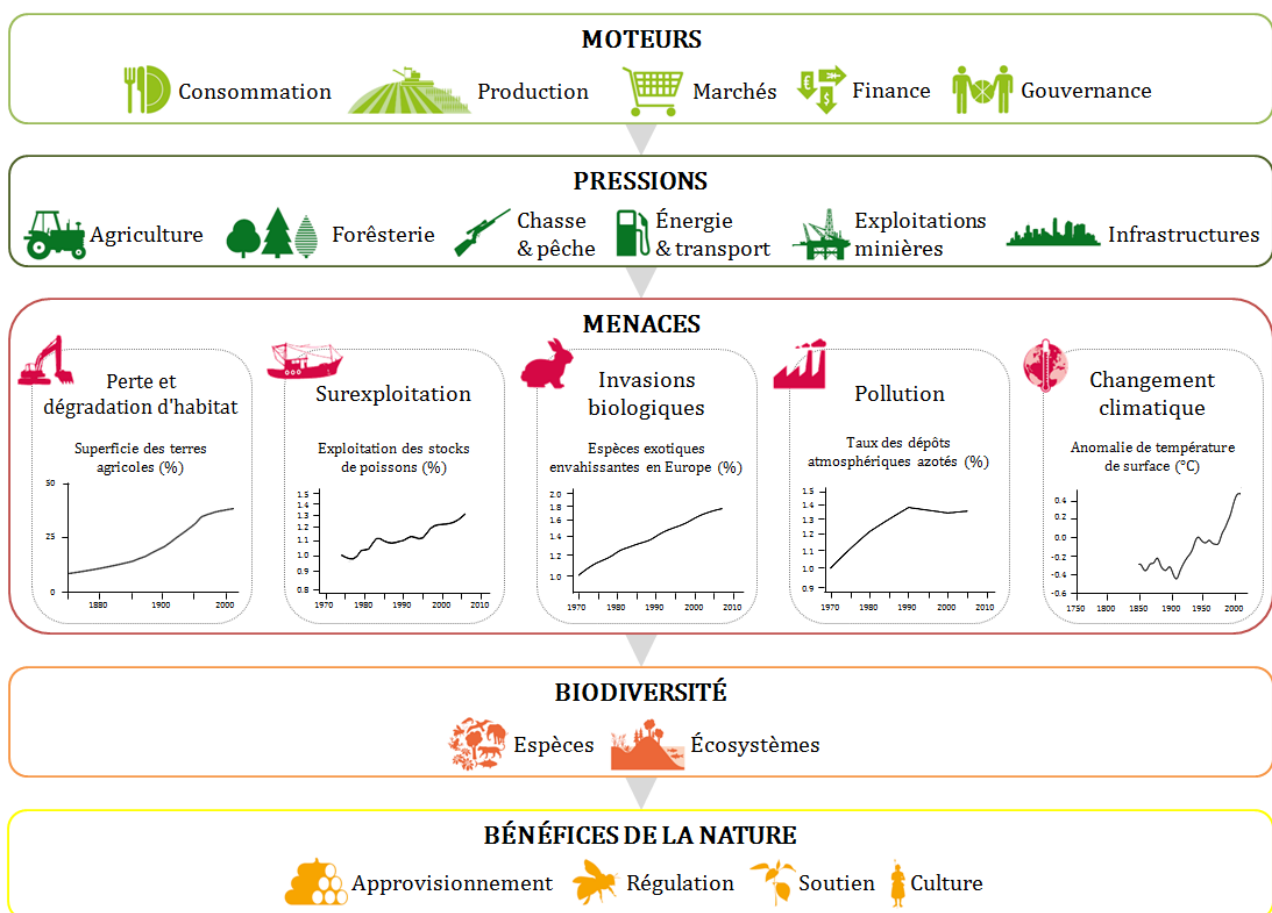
MOTEURS

Consommation Production Marchés Finance Gouvernance

PRESSIONS

Agriculture Forêsterie Chasse & pêche Énergie & transport Exploitations minières Infrastructures

MENACES

Perte et dégradation d'habitat

Superficie des terres agricoles (%)

50
25
0
1880 1900 2000

Surexploitation

Exploitation des stocks de poissons (%)

1.5
1.4
1.3
1.2
1.1
1.0
0.9
0.8
1970 1980 1990 2000 2010

Invasions biologiques

Espèces exotiques envahissantes en Europe (%)

2.0
1.8
1.6
1.4
1.2
1.0
1970 1980 1990 2000 2010

Pollution

Taux des dépôts atmosphériques azotés (%)

1.5
1.4
1.3
1.2
1.1
1.0
0.9
1970 1980 1990 2000 2010

Changement climatique

Anomalie de température de surface (°C)

0.4
0.2
0.0
-0.2
-0.4
-0.6
1750 1800 1850 1900 1950 2000

BIODIVERSITÉ

Espèces Écosystèmes

BÉNÉFICES DE LA NATURE

Approvisionnement Régulation Soutien Culture